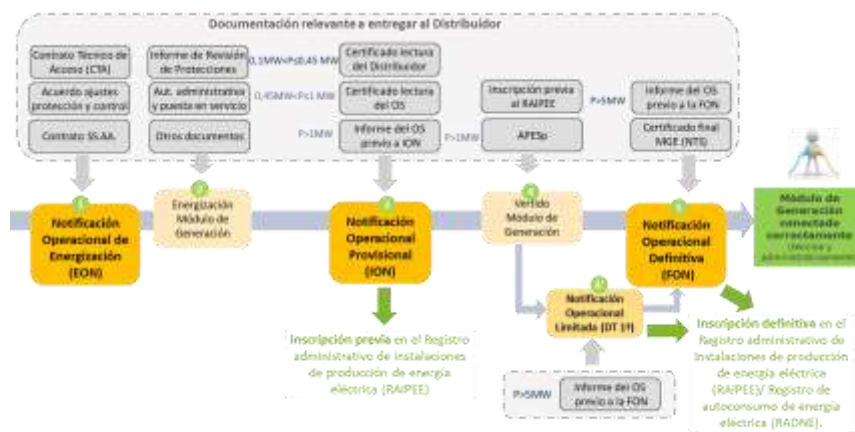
Documentación relevante a entregar al Distribuidor

Contrato Técnico de Acceso (CTA)

Acuerdo ajustes protección y control

Contrato SS.AA.

Informe de Revisión de Protecciones

Aut. administrativa y puesta en servicio

Otros documentos

0,1MW<P≤0,45 MW

0,45MW<P≤1 MW

P>1MW

Certificado lectura del Distribuidor

Certificado lectura del OS

Informe del OS previo a ION

P>1MW

Inscripción previa al RAIPEE

APESp

P>5MW

Informe del OS previo a la FON

Certificado final MGE (NTS)

1
Notificación Operacional de Energización (EON)

2
Energización Módulo de Generación

3
Notificación Operacional Provisional (ION)

4
Vertido Módulo de Generación

5
Notificación Operacional Definitiva (FON)

Módulo de Generación conectado correctamente
(técnica y administrativamente)

4'
Notificación Operacional Limitada (DT 1ª)

P>5MW

Informe del OS previo a la FON

Inscripción previa en el Registro administrativo de instalaciones de producción de energía eléctrica (RAIPEE)

Inscripción definitiva en el Registro administrativo de instalaciones de producción de energía eléctrica (RAIPEE)/ Registro de autoconsumo de energía eléctrica (RADNE).